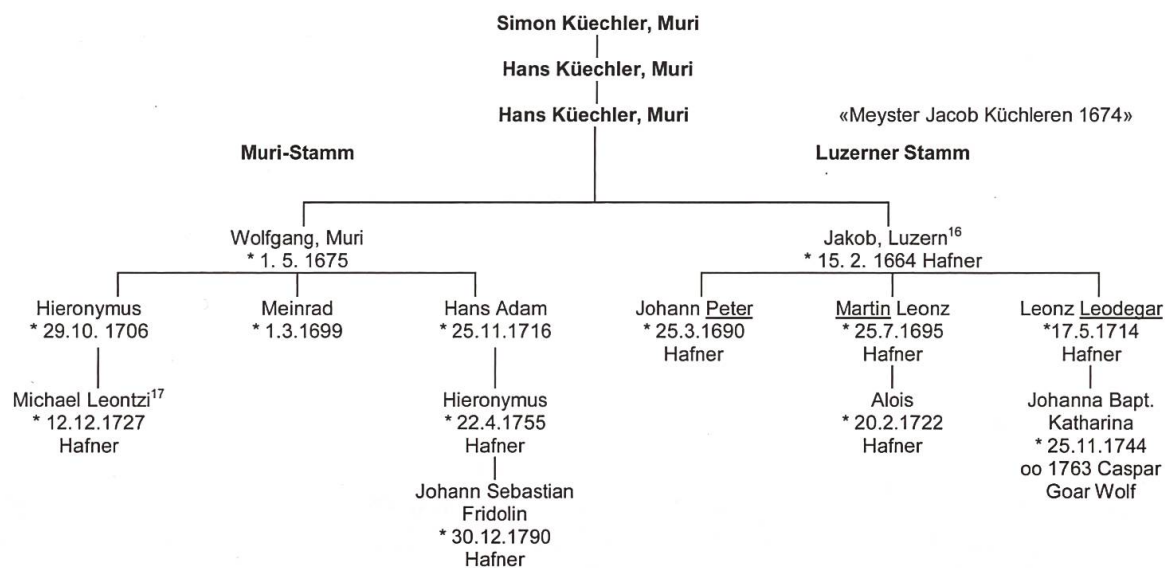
Simon Küechler, Muri

Hans Küechler, Muri

Hans Küechler, Muri

«Meyster Jacob Küchleren 1674»

Muri-Stamm

Luzerner Stamm

Wolfgang, Muri
* 1. 5. 1675

Jakob, Luzern$^{16}$
* 15. 2. 1664 Hafner

Hieronymus
* 29.10. 1706

Michael Leontzi$^{17}$
* 12.12.1727
Hafner

Meinrad
* 1.3.1699

Hans Adam
* 25.11.1716

Hieronymus
* 22.4.1755
Hafner

Johann Sebastian
Fridolin
* 30.12.1790
Hafner

Johann Peter
* 25.3.1690
Hafner

Martin Leonz
* 25.7.1695
Hafner

Alois
* 20.2.1722
Hafner

Leonz Leodegar
*17.5.1714
Hafner

Johanna Bapt.
Katharina
* 25.11.1744
oo 1763 Caspar
Goar Wolf